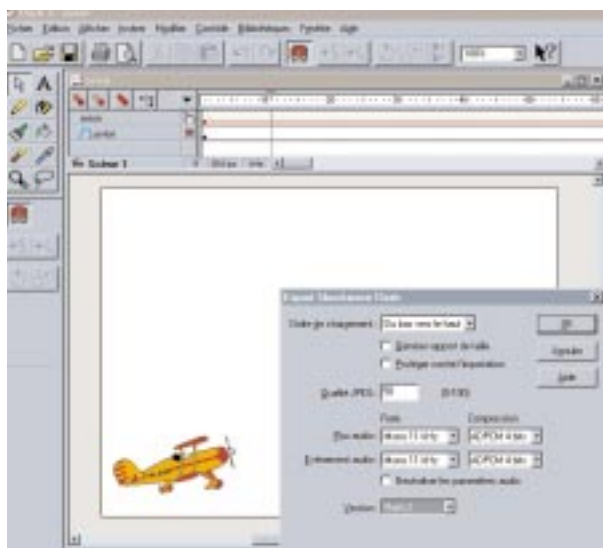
Fichier Edition Afficher Insérer Modifier Contrôle Bibliothèque Fenêtre Aide

Scène 1

Exporter Shockwave Flash

Ordre de chargement: Du bas vers le haut

Générer rapport de taille

Protéger contre l'importation

Qualité JPEG: 50 (0-100)

Flux audio: Mono 11 kHz ADPCM 4 bits

Événement audio: Mono 11 kHz ADPCM 4 bits

Neutraliser les paramètres audio

Version: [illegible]

OK

Annuler

Aide